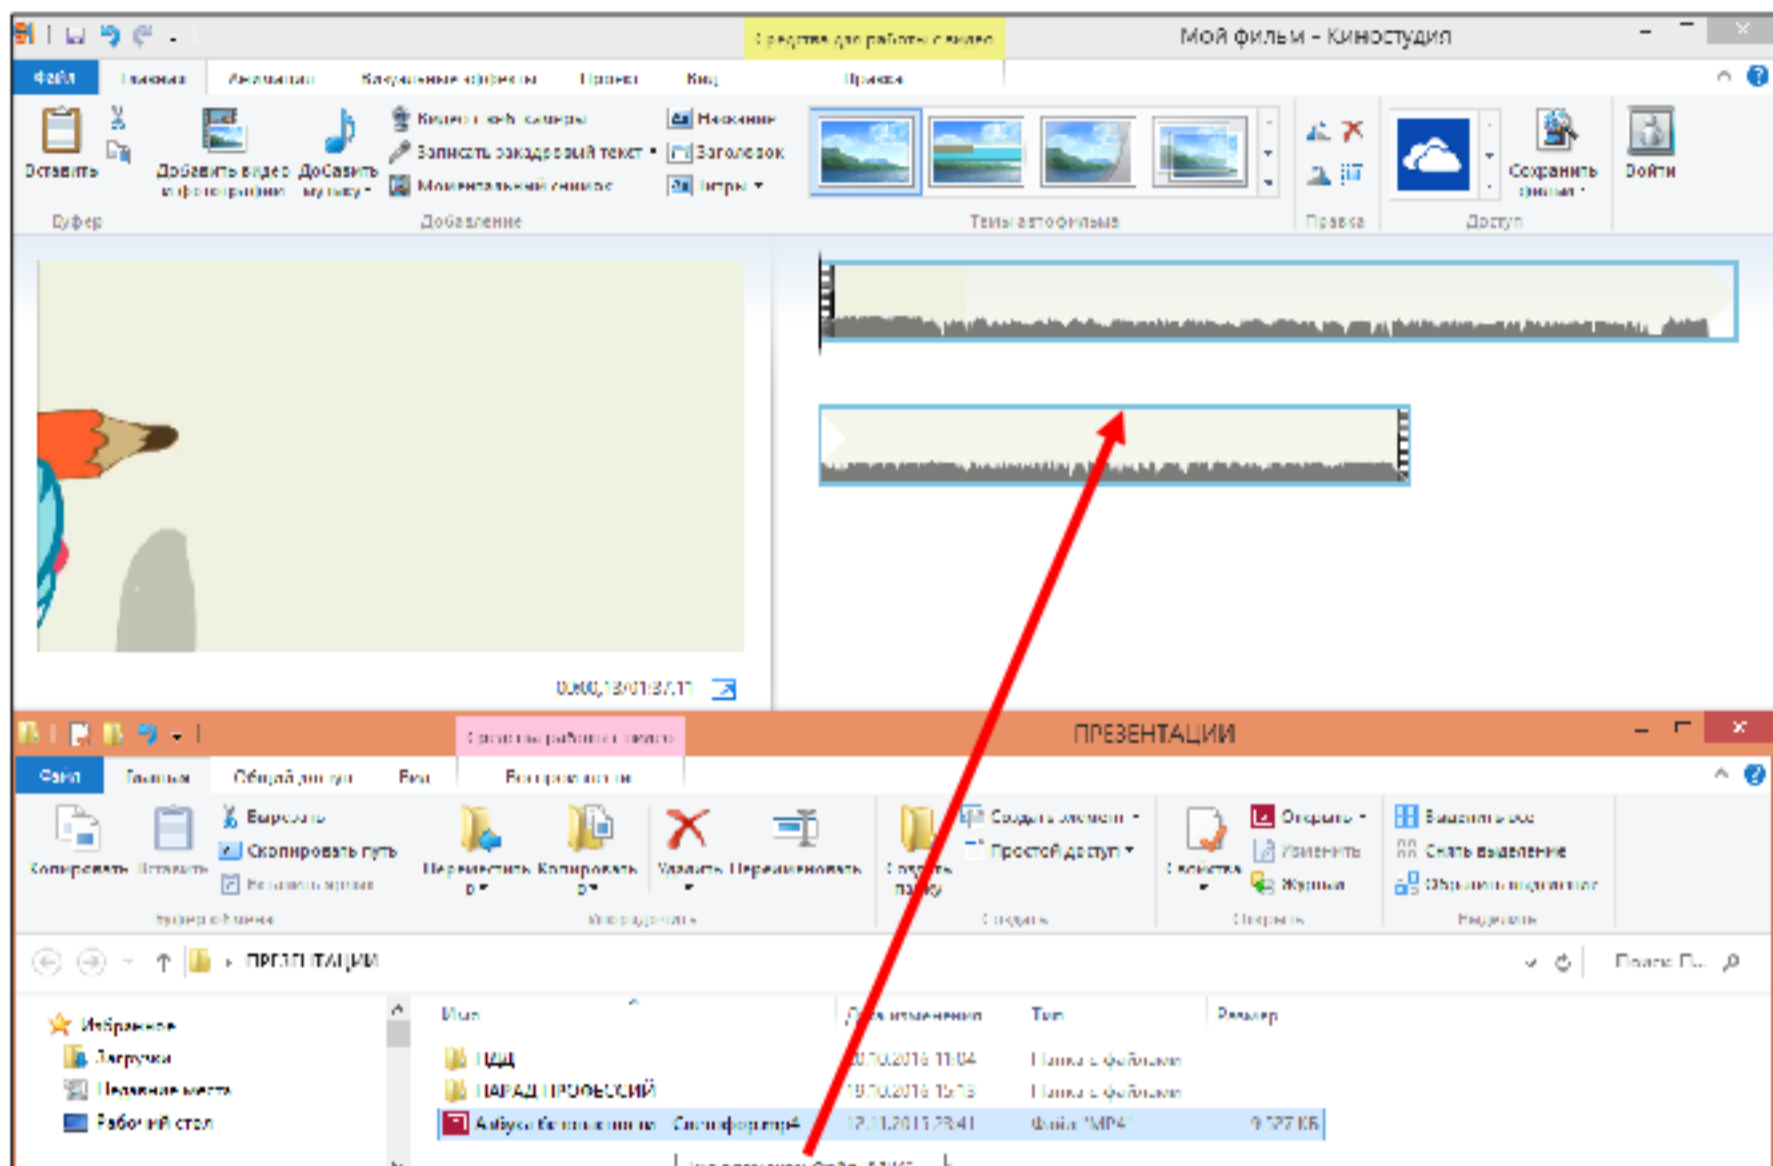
Средства для работы с видео

Мой фильм - Киностудия

Файл Главная Анимация Визуальные эффекты Проект Вид Правка

Вставить
Буфер
Добавить видео и фотографии
Добавить музыку
Видео с веб-камеры
Записать закадровый текст
Моментальный снимок
Название
Заголовок
Титры
Добавление
Темы автофильма
Правка
Сохранить фильм
Доступ
Войти

0:00,13/01:37,11

Средства работы с видео

ПРЕЗЕНТАЦИИ

Файл Главная Общий доступ Вид Воспроизведение

Копировать Вставить
Вырезать
Скопировать путь
Вставить ярлык
Буфер обмена
Переместить в
Копировать в
Удалить
Переименовать
Упорядочить
Создать папку
Создать элемент
Простой доступ
Создать
Свойства
Открыть
Изменить
Журнал
Открыть
Выделить все
Снять выделение
Обратить выделение
Выделить

ПРЕЗЕНТАЦИИ

Поиск: П...

Избранное
Загрузки
Недавние места
Рабочий стол

Имя
Дата изменения
Тип
Размер

ПДД
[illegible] 11:04
Папка с файлами

ПАРАД ПРОФЕССИЙ
19.10.2016 15:18
Папка с файлами

Азбука безопасности на ... Светофор.mp4
12.11.2015 23:41
Файл "MP4"
9 527 КБ